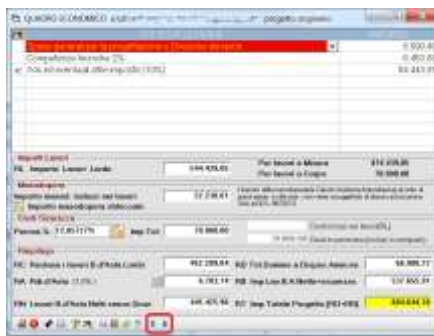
QUADRO ECONOMICO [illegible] progetto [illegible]

Spese generali per la progettazione e Direzione lavori
Competenze tecniche 2%
IVA ed eventuali altre imposte (10%)

Importi Lavori
Importo Lavori Lordo 144.920,00
Per lavori a Misura 214.220,00
Per lavori a Corpo 70.000,00

Manodopera
Importo manodopera stimato 32.230,61

Oneri Sicurezza
Imp.Tot. 70.000,00

Riepilogo
Restano i lavori B.d'Asta Lordo 462.289,64
Ribasso d'Asta 6.783,10
Imp.Lavori B.d'Asta Netti 537.855,31
Lavori B.d'Asta Netti senza Oneri 445.405,96
Tot.Somme a Disposiz.Amm. 98.980,77
Imp.Totale Progetto 694.644,18